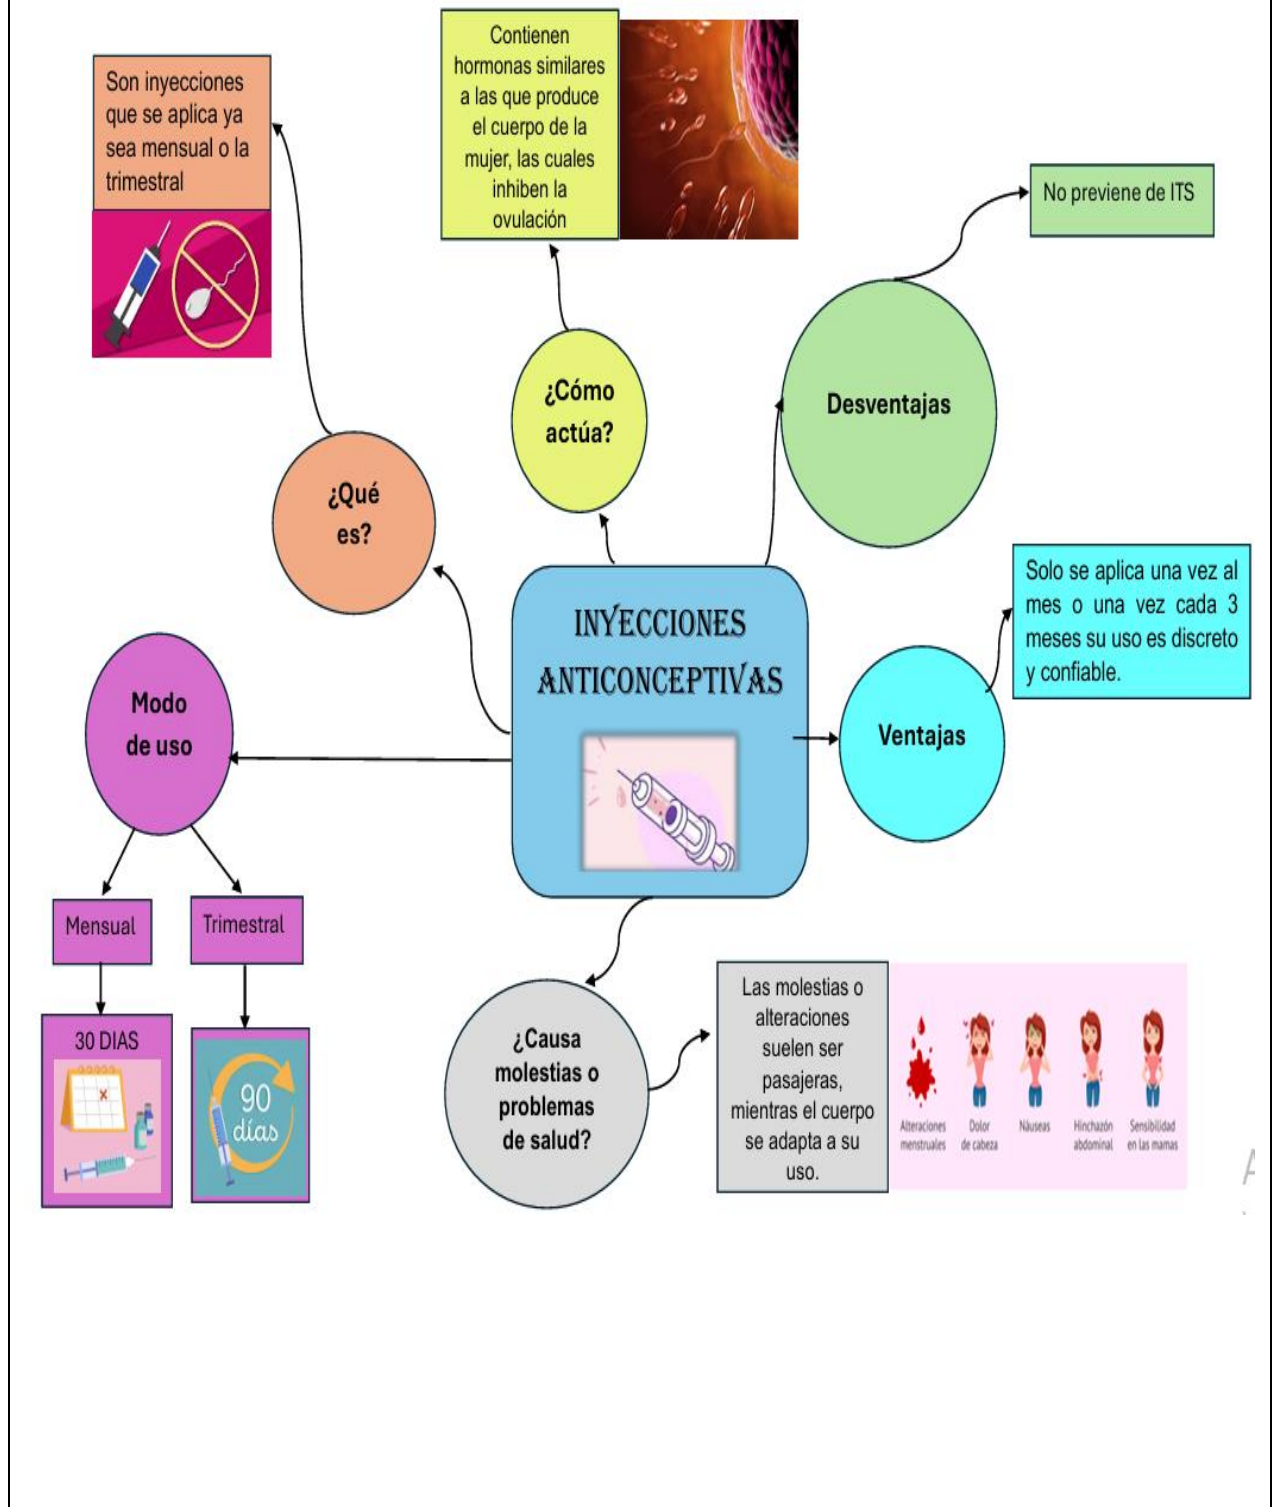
INYECCIONES ANTICONCEPTIVAS

¿Qué es?

Son inyecciones que se aplica ya sea mensual o la trimestral

¿Cómo actúa?

Contienen hormonas similares a las que produce el cuerpo de la mujer, las cuales inhiben la ovulación

Desventajas

No previene de ITS

Ventajas

Solo se aplica una vez al mes o una vez cada 3 meses su uso es discreto y confiable.

Modo de uso

Mensual

30 DIAS

Trimestral

90 días

¿Causa molestias o problemas de salud?

Las molestias o alteraciones suelen ser pasajeras, mientras el cuerpo se adapta a su uso.

Alteraciones menstruales

Dolor de cabeza

Náuseas

Hinchazón abdominal

Sensibilidad en las mamas